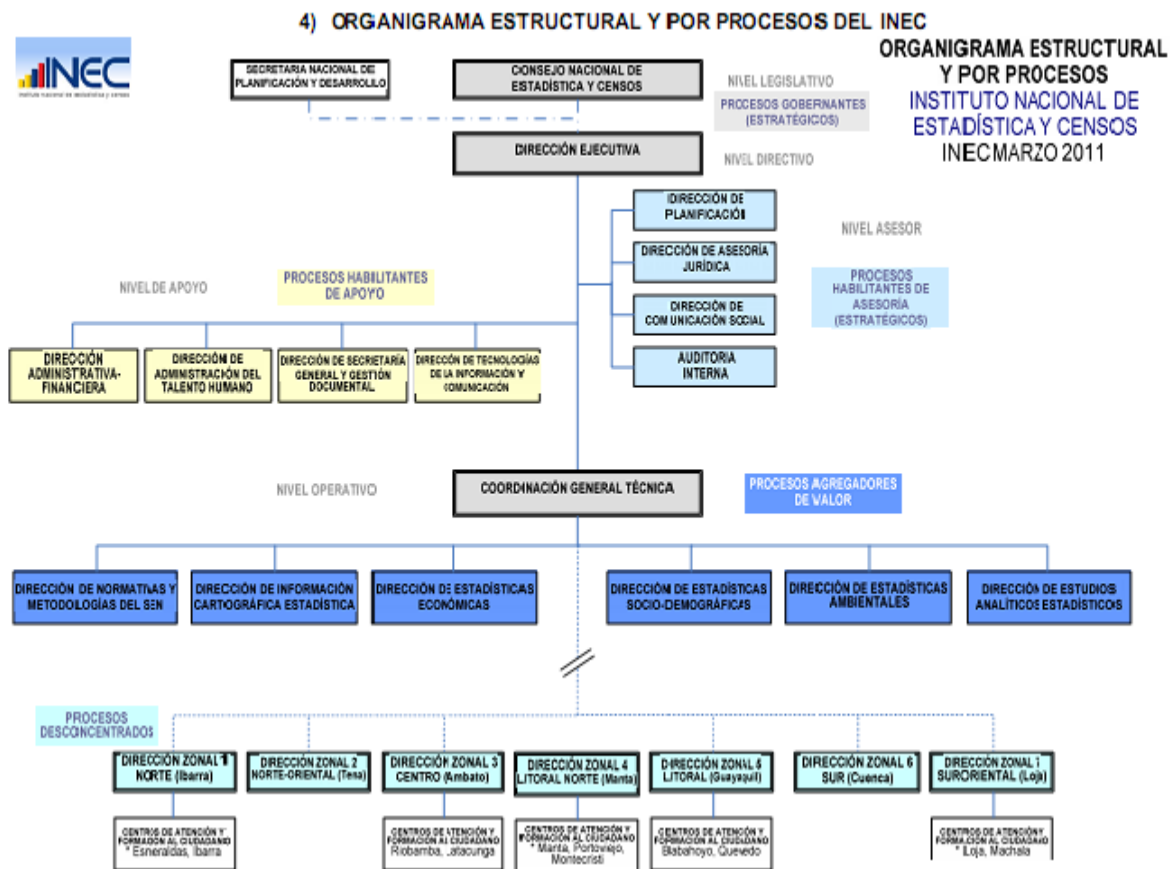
4) ORGANIGRAMA ESTRUCTURAL Y POR PROCESOS DEL INEC

INEC
Instituto Nacional de Estadística y Censos

ORGANIGRAMA ESTRUCTURAL Y POR PROCESOS
INSTITUTO NACIONAL DE ESTADÍSTICA Y CENSOS
INEC MARZO 2011

SECRETARIA NACIONAL DE PLANIFICACIÓN Y DESARROLLO

CONSEJO NACIONAL DE ESTADÍSTICA Y CENSOS

NIVEL LEGISLATIVO

PROCESOS GOBERNANTES (ESTRATÉGICOS)

DIRECCIÓN EJECUTIVA

NIVEL DIRECTIVO

DIRECCIÓN DE PLANIFICACIÓN

NIVEL ASESOR

DIRECCIÓN DE ASESORÍA JURÍDICA

PROCESOS HABILITANTES DE ASESORÍA (ESTRATÉGICOS)

DIRECCIÓN DE COMUNICACIÓN SOCIAL

AUDITORIA INTERNA

NIVEL DE APOYO

PROCESOS HABILITANTES DE APOYO

DIRECCIÓN ADMINISTRATIVA-FINANCIERA

DIRECCIÓN DE ADMINISTRACIÓN DEL TALENTO HUMANO

DIRECCIÓN DE SECRETARÍA GENERAL Y GESTIÓN DOCUMENTAL

DIRECCIÓN DE TECNOLOGÍAS DE LA INFORMACIÓN Y COMUNICACIÓN

NIVEL OPERATIVO

COORDINACIÓN GENERAL TÉCNICA

PROCESOS AGREGADORES DE VALOR

DIRECCIÓN DE NORMATIVAS Y METODOLOGÍAS DEL SEN

DIRECCIÓN DE INFORMACIÓN CARTOGRÁFICA ESTADÍSTICA

DIRECCIÓN DE ESTADÍSTICAS ECONÓMICAS

DIRECCIÓN DE ESTADÍSTICAS SOCIO-DEMOGRÁFICAS

DIRECCIÓN DE ESTADÍSTICAS AMBIENTALES

DIRECCIÓN DE ESTUDIOS ANALÍTICOS ESTADÍSTICOS

PROCESOS DESCONCENTRADOS

DIRECCIÓN ZONAL 1 NORTE (Ibarra)

DIRECCIÓN ZONAL 2 NORTE-ORIENTAL (Tena)

DIRECCIÓN ZONAL 3 CENTRO (Ambato)

DIRECCIÓN ZONAL 4 LITORAL NORTE (Manta)

DIRECCIÓN ZONAL 5 LITORAL (Guayaquil)

DIRECCIÓN ZONAL 6 SUR (Cuenca)

DIRECCIÓN ZONAL 7 SURORIENTAL (Loja)

CENTROS DE ATENCIÓN Y FORMACIÓN AL CIUDADANO * Esmeraldas, Ibarra

CENTROS DE ATENCIÓN Y FORMACIÓN AL CIUDADANO Riobamba, Latacunga

CENTROS DE ATENCIÓN Y FORMACIÓN AL CIUDADANO * Manta, Portoviejo, Montecristi

CENTROS DE ATENCIÓN Y FORMACIÓN AL CIUDADANO Babahoyo, Quevedo

CENTROS DE ATENCIÓN Y FORMACIÓN AL CIUDADANO * Loja, Machala